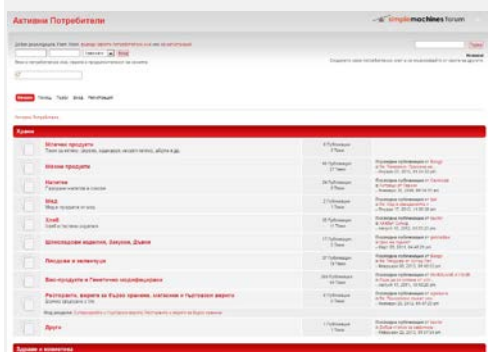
Активни Потребители

simplemachines forum

Начало Помощ Търси Вход Регистрация

Храни

Млечни продукти

Месни продукти

Напитки

Мед

Хляб

Шоколадови изделия, Закуски, Дъвки

Плодове и зеленчуци

Био-продукти и Генетично модифицирани

Ресторанти, вериги за бързо хранене, магазини и търговски вериги

Други

Здраве и козметика